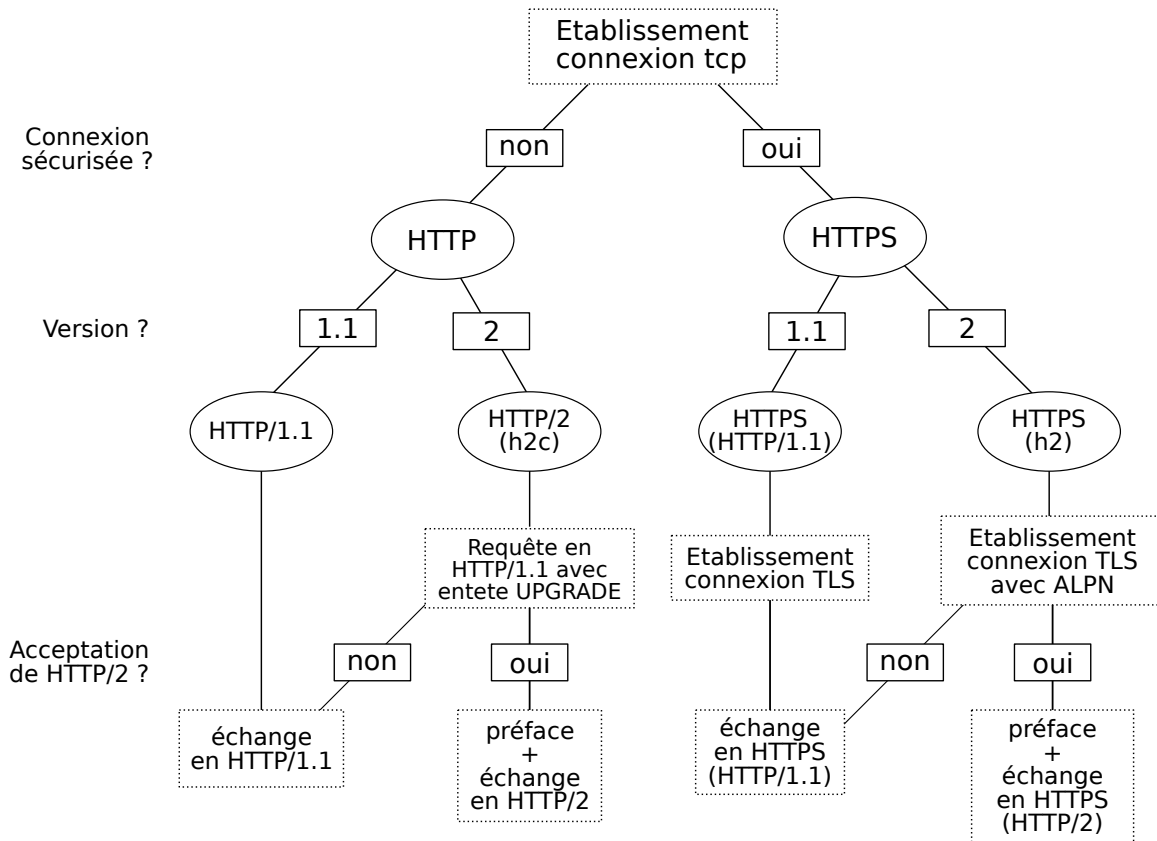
Etablissement connexion tcp

Connexion sécurisée ?

non

oui

HTTP

HTTPS

Version ?

1.1

2

1.1

2

HTTP/1.1

HTTP/2 (h2c)

HTTPS (HTTP/1.1)

HTTPS (h2)

Requête en HTTP/1.1 avec entete UPGRADE

Etablissement connexion TLS

Etablissement connexion TLS avec ALPN

Acceptation de HTTP/2 ?

non

oui

non

oui

échange en HTTP/1.1

préface + échange en HTTP/2

échange en HTTPS (HTTP/1.1)

préface + échange en HTTPS (HTTP/2)